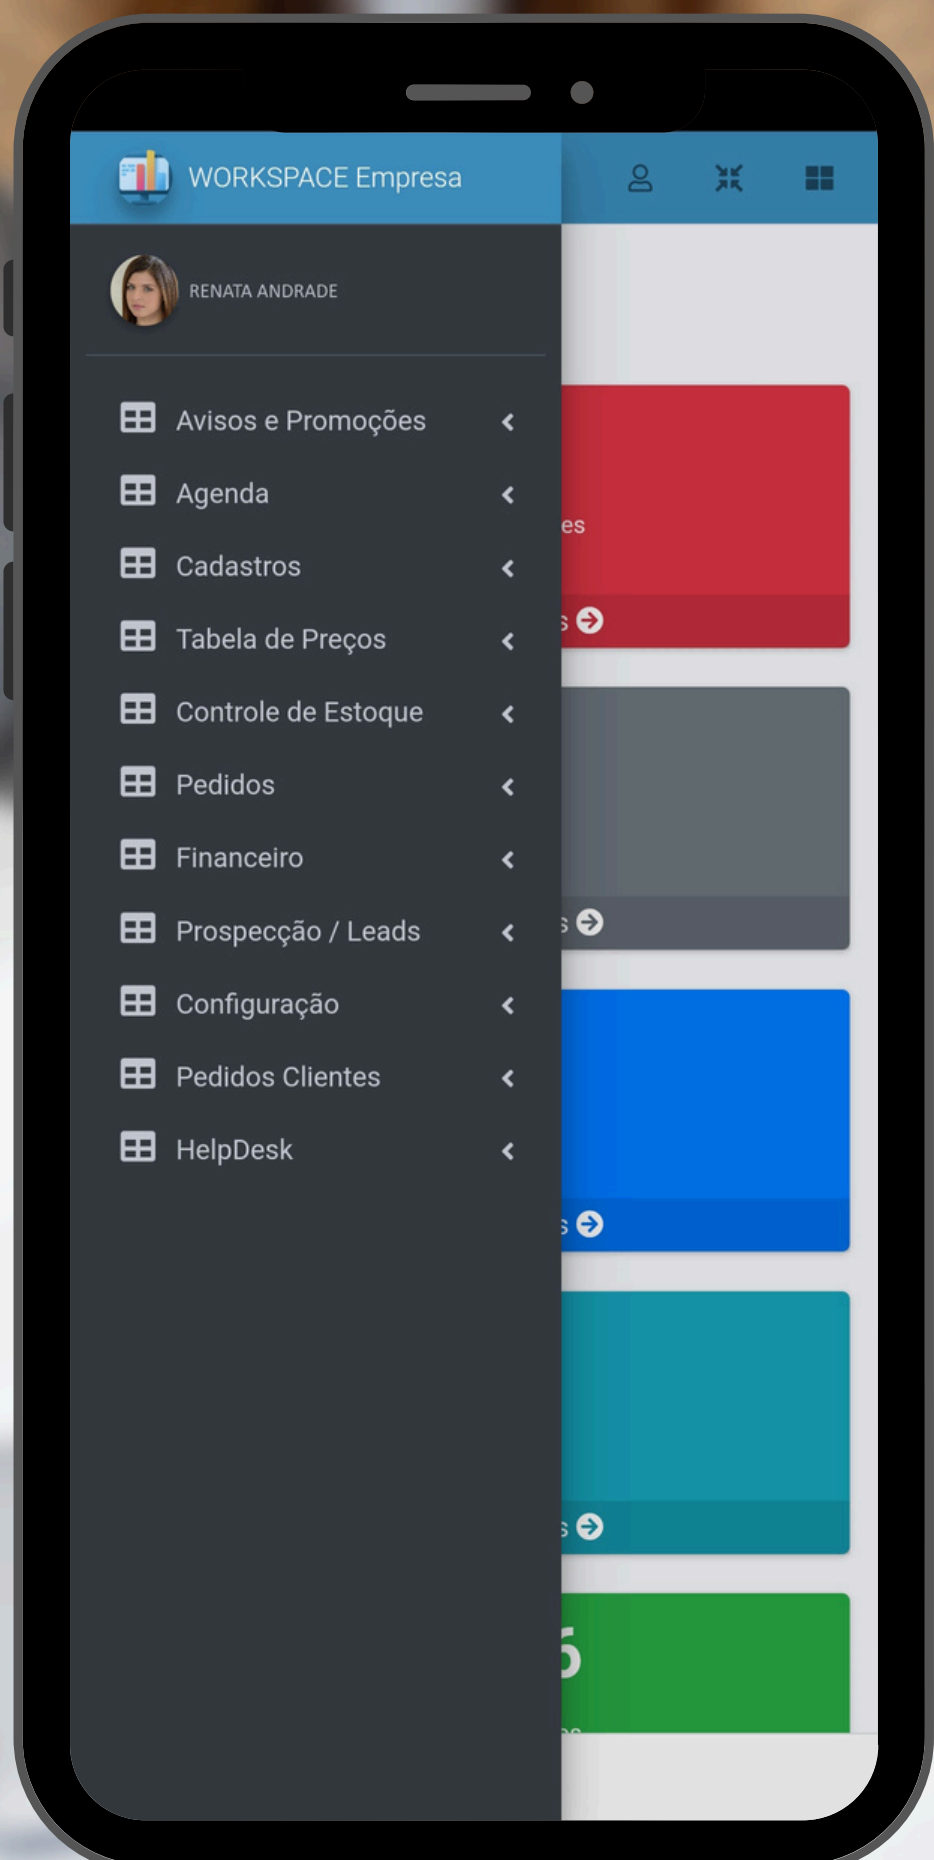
WORKSPACE Empresa

RENATA ANDRADE

Avisos e Promoções

Agenda

Cadastros

Tabela de Preços

Controle de Estoque

Pedidos

Financeiro

Prospecção / Leads

Configuração

Pedidos Clientes

HelpDesk

es

s

s

s

s

5